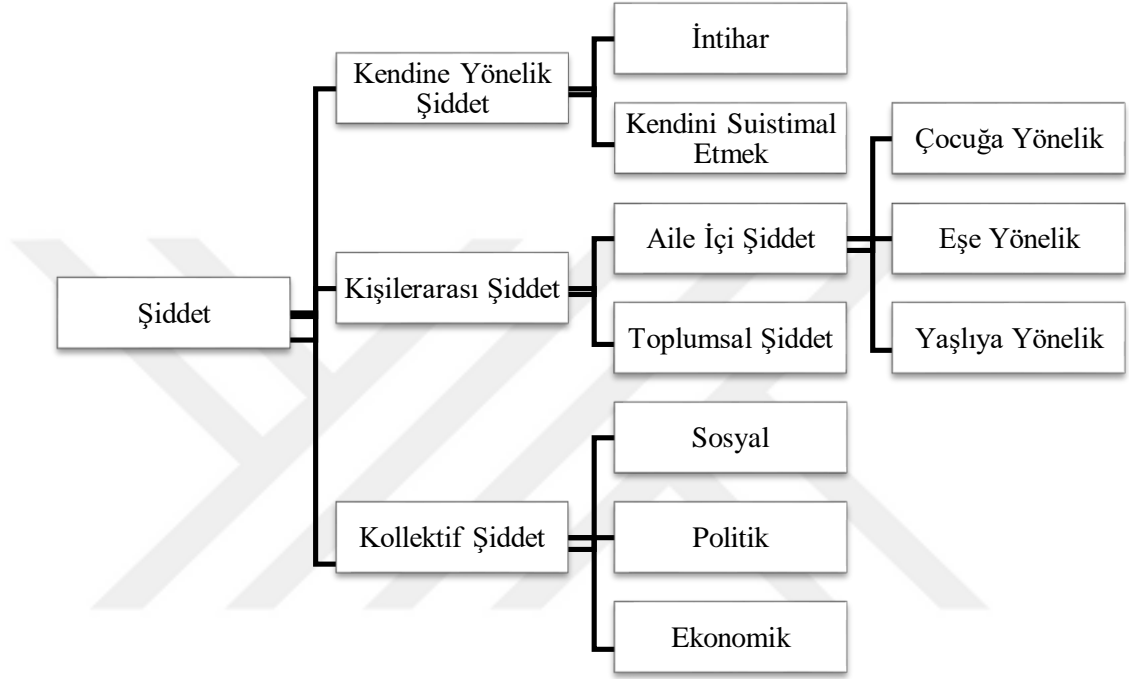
Şiddet

Kendine Yönelik Şiddet

İntihar

Kendini Suistimal Etmek

Kişilerarası Şiddet

Aile İçi Şiddet

Çocuğa Yönelik

Eşe Yönelik

Yaşlıya Yönelik

Toplumsal Şiddet

Kollektif Şiddet

Sosyal

Politik

Ekonomik